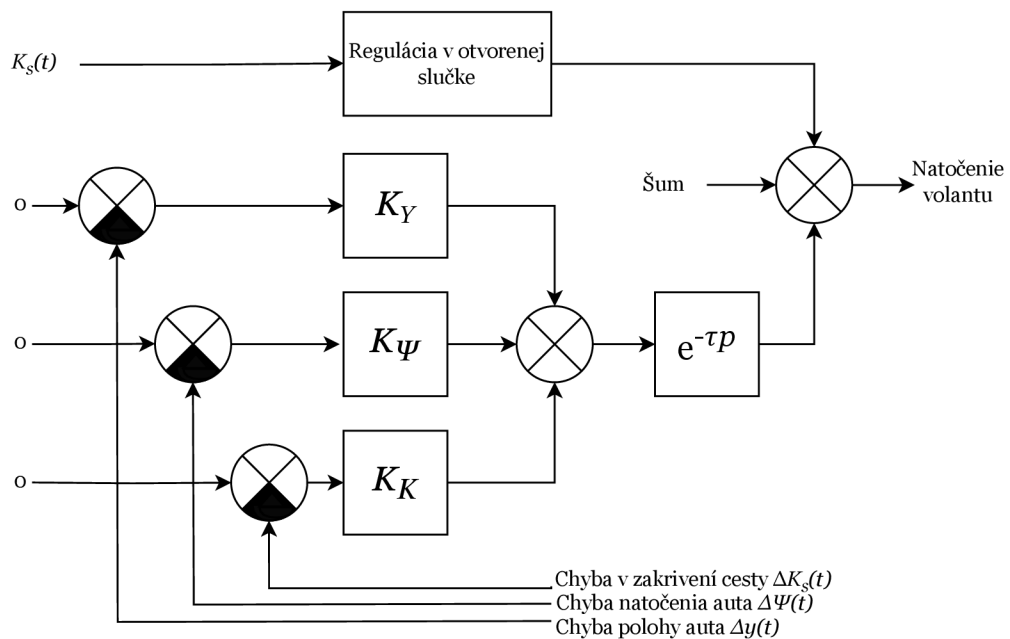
$K_s(t)$

Regulácia v otvorenej slučke

Šum

Natočenie volantu

0

$K_Y$

0

$K_\Psi$

$e^{-\tau p}$

0

$K_K$

Chyba v zakrivení cesty $\Delta K_s(t)$
Chyba natočenia auta $\Delta \Psi(t)$
Chyba polohy auta $\Delta y(t)$